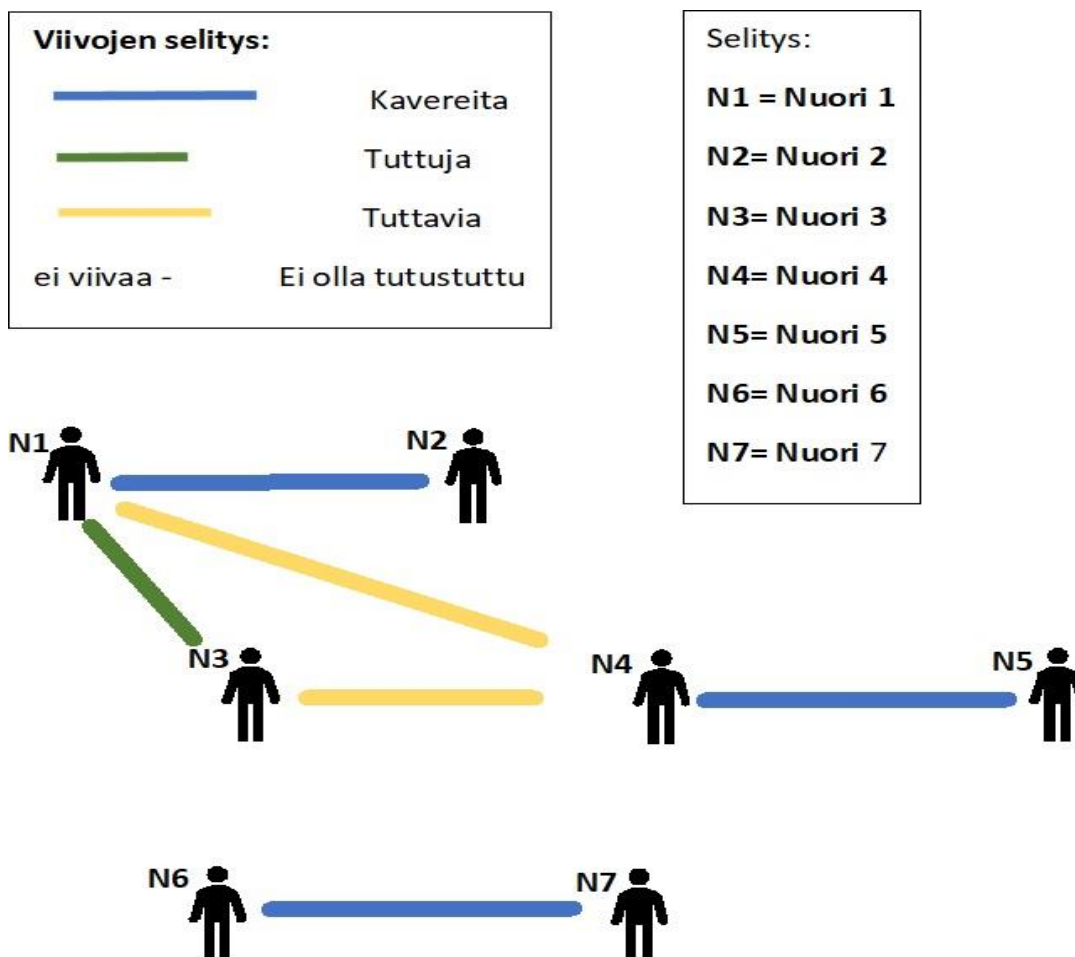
Viivojen selitys:

Kavereita

Tuttuja

Tuttavia

ei viivaa - Ei olla tutustuttu

Selitys:

N1 = Nuori 1

N2= Nuori 2

N3= Nuori 3

N4= Nuori 4

N5= Nuori 5

N6= Nuori 6

N7= Nuori 7

N1

N2

N3

N4

N5

N6

N7